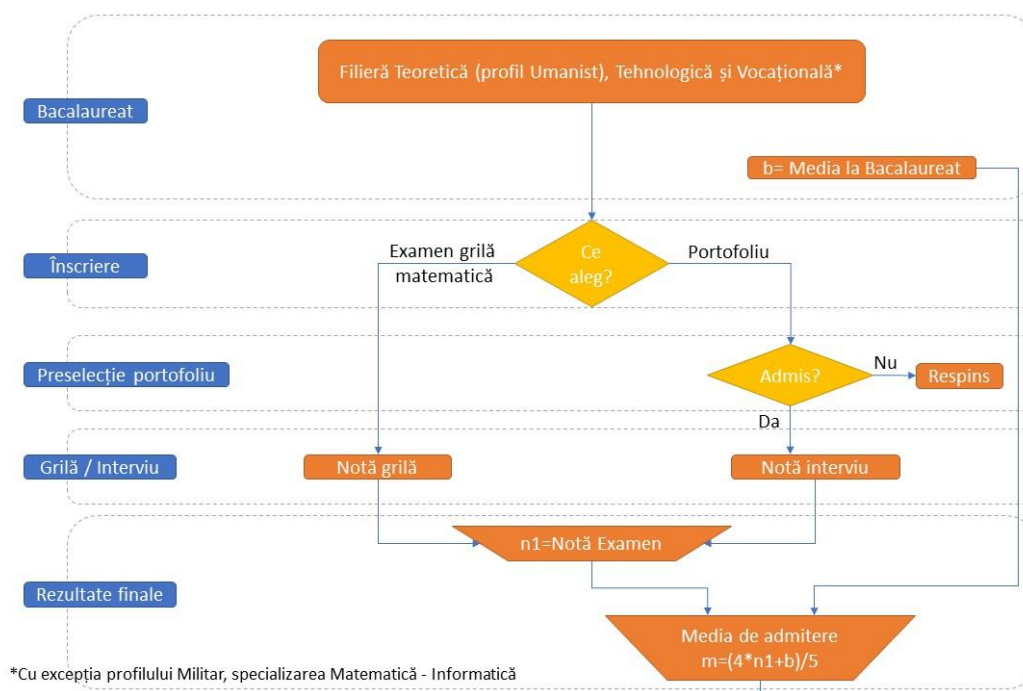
Filieră Teoretică (profil Umanist), Tehnologică și Vocațională*

Bacalaureat

b= Media la Bacalaureat

Înscriere

Examen grilă matematică

Ce aleg?

Portofoliu

Preselecție portofoliu

Admis?

Nu

Respins

Da

Grilă / Interviu

Notă grilă

Notă interviu

n1=Notă Examen

Rezultate finale

Media de admitere
m=(4*n1+b)/5

*Cu excepția profilului Militar, specializarea Matematică - Informatică